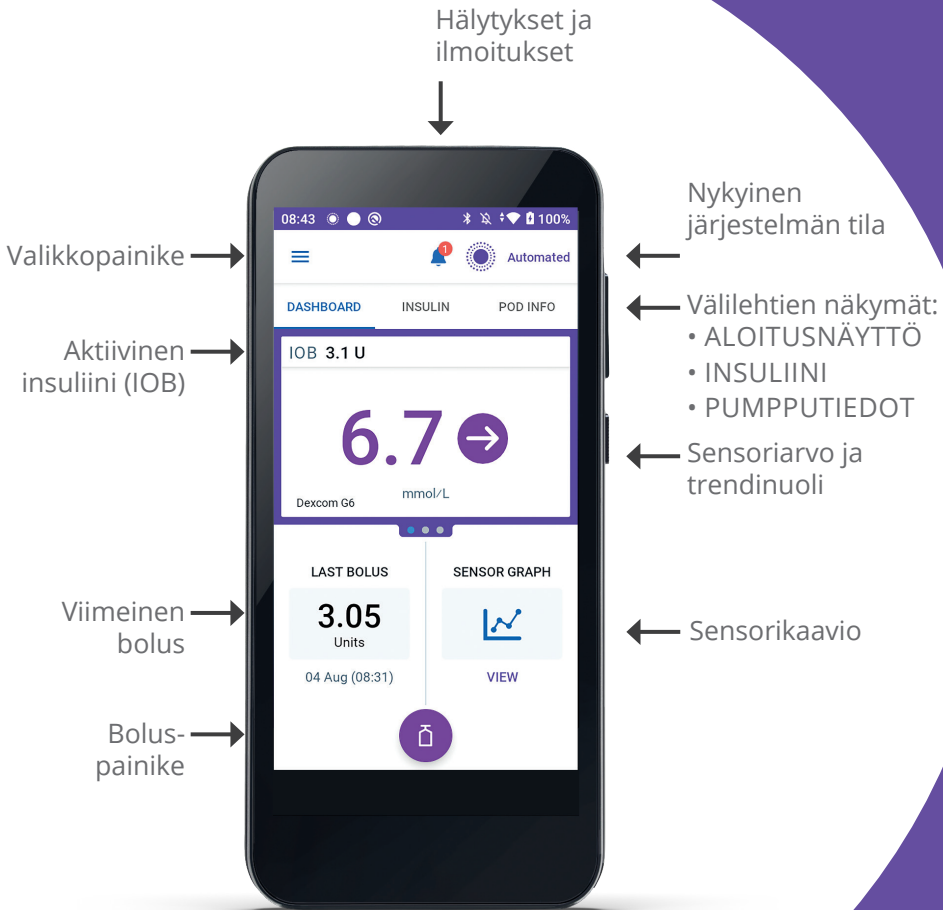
Hälytykset ja ilmoitukset

Nykyinen järjestelmän tila

Valikkopainike

Välilehtien näkymät:
• ALOITUSNÄYTTÖ
• INSULIINI
• PUMPPUTIEDOT

Aktiivinen insuliini (IOB)

Sensoriarvo ja trendinuoli

Viimeinen bolus

Sensorikaavio

Bolus-painike

08:43 100%

1

Automated

DASHBOARD INSULIN POD INFO

IOB 3.1 U

6.7

Dexcom G6 mmol/L

LAST BOLUS

3.05
Units

04 Aug (08:31)

SENSOR GRAPH

VIEW